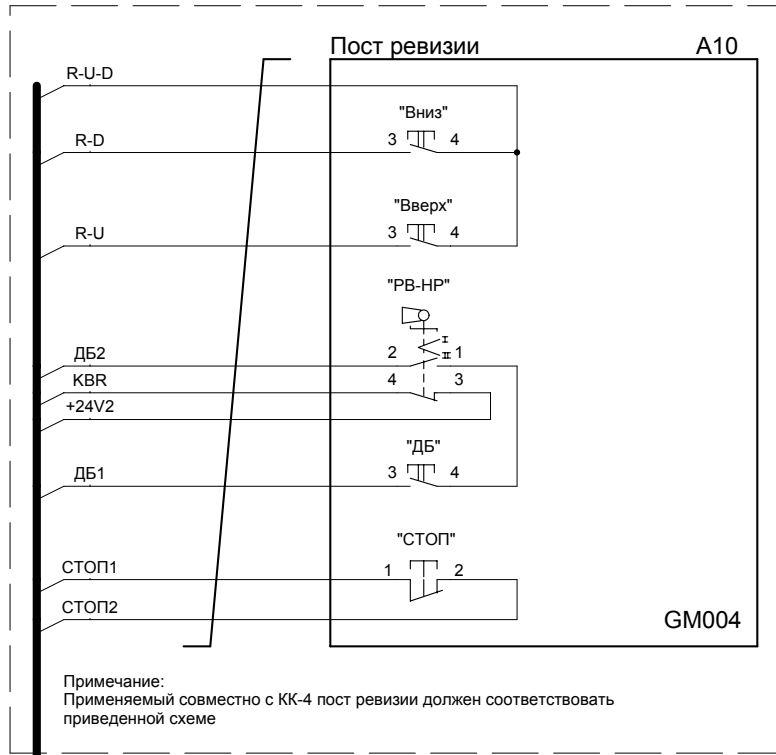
Пост ревизии

A10

R-U-D

"Вниз"

R-D

3 4

"Вверх"

R-U

3 4

"РВ-НР"

I

II

ДБ2

2 1

KBR

4 3

+24V2

"ДБ"

ДБ1

3 4

"СТОП"

СТОП1

1 2

СТОП2

GM004

Примечание:
Применяемый совместно с КК-4 пост ревизии должен соответствовать приведенной схеме